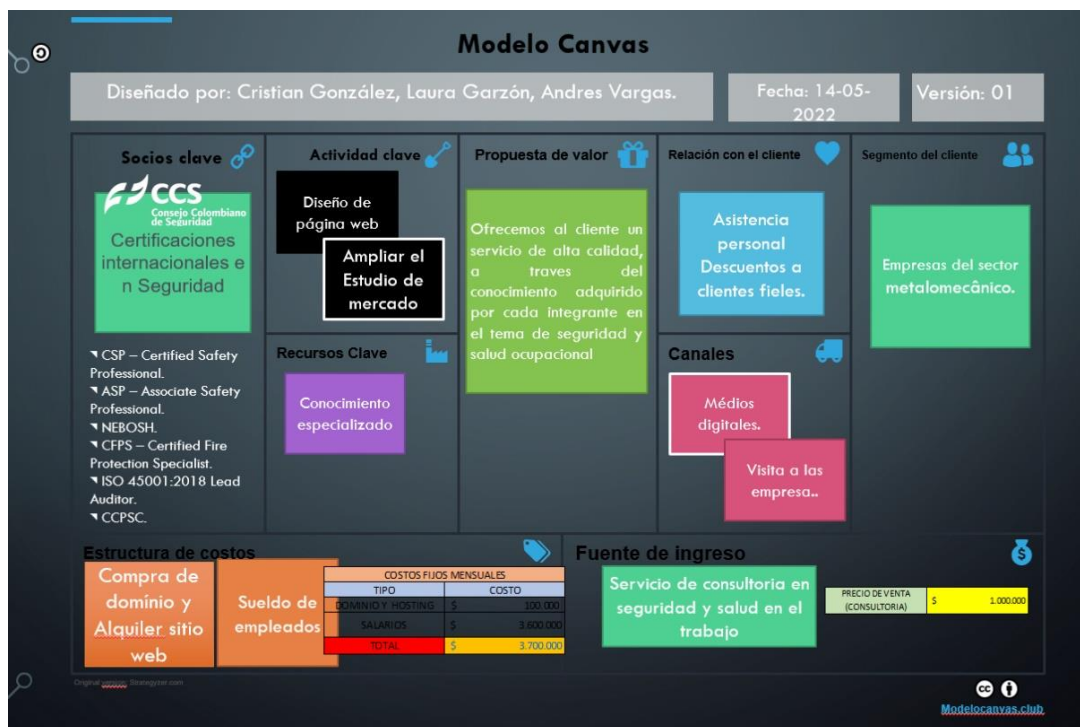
Modelo Canvas

Diseñado por: Cristian González, Laura Garzón, Andres Vargas.

Fecha: 14-05-2022

Versión: 01

Socios clave

CCS Consejo Colombiano de Seguridad

Certificaciones internacionales en Seguridad

◥ CSP – Certified Safety Professional.
◥ ASP – Associate Safety Professional.
◥ NEBOSH.
◥ CFPS – Certified Fire Protection Specialist.
◥ ISO 45001:2018 Lead Auditor.
◥ CCPSC.

Actividad clave

Diseño de página web

Ampliar el Estudio de mercado

Recursos Clave

Conocimiento especializado

Propuesta de valor

Ofrecemos al cliente un servicio de alta calidad, a traves del conocimiento adquirido por cada integrante en el tema de seguridad y salud ocupacional

Relación con el cliente

Asistencia personal Descuentos a clientes fieles.

Canales

Médios digitales.

Visita a las empresa..

Segmento del cliente

Empresas del sector metalomecânico.

Estructura de costos

Compra de domínio y Alquiler sitio web

Sueldo de empleados

| COSTOS FIJOS MENSUALES | |
|---|---|
| TIPO | COSTO |
| DOMINIO Y HOSTING | $ 100.000 |
| SALARIOS | $ 3.600.000 |
| TOTAL | $ 3.700.000 |

Fuente de ingreso

Servicio de consultoria en seguridad y salud en el trabajo

| PRECIO DE VENTA (CONSULTORIA) | $ 1.000.000 |
|---|---|

Original version: Strategyzer.com

Modelocanvas.club